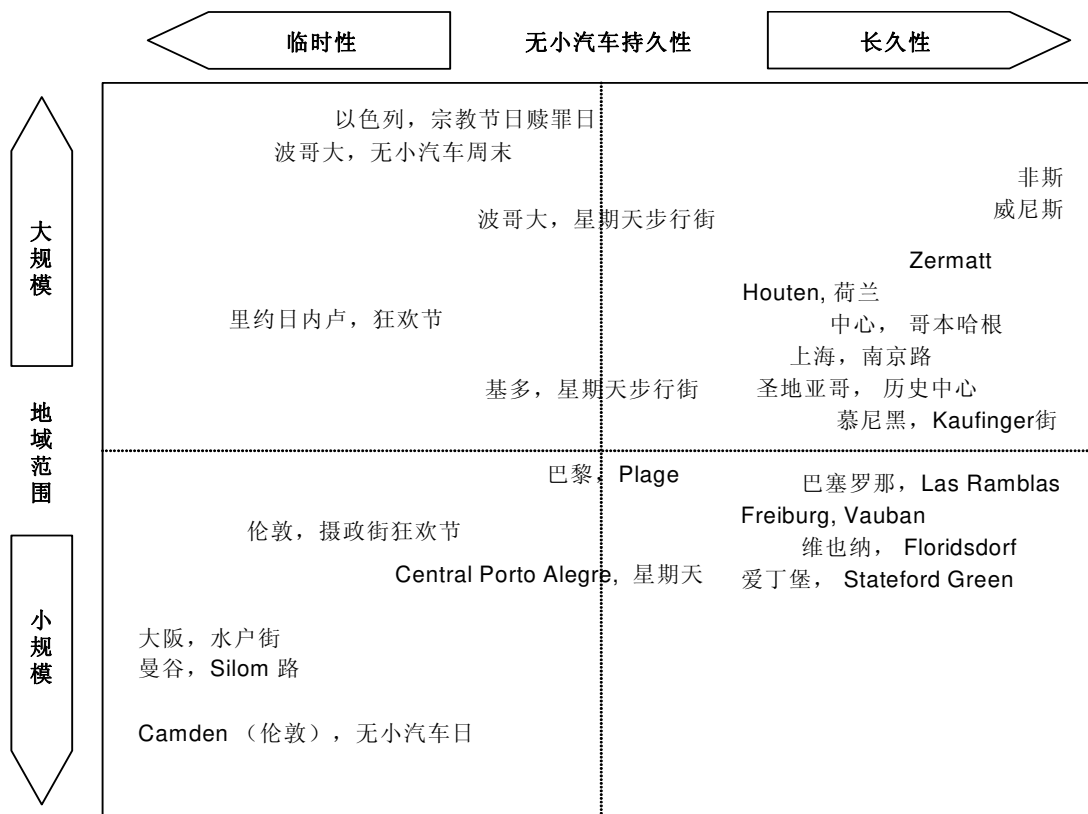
临时性

无小汽车持久性

长久性

大规模

地域范围

小规模

以色列，宗教节日赎罪日
波哥大，无小汽车周末

非斯
威尼斯

波哥大，星期天步行街

Zermatt
Houten, 荷兰
中心， 哥本哈根
上海，南京路
圣地亚哥， 历史中心
慕尼黑，Kaufinger街

里约日内卢，狂欢节

基多，星期天步行街

巴黎，Plage

巴塞罗那，Las Ramblas
Freiburg, Vauban
维也纳， Floridsdorf
爱丁堡， Stateford Green

伦敦，摄政街狂欢节

Central Porto Alegre，星期天

大阪，水户街
曼谷，Silom 路

Camden （伦敦），无小汽车日